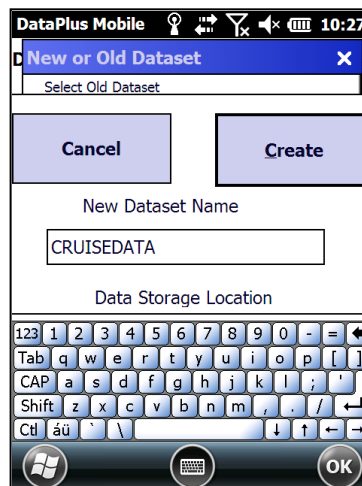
DataPlus Mobile 10:27

D New or Old Dataset ×

Select Old Dataset

Cancel

Create

New Dataset Name

CRUISEDATA

Data Storage Location

123 1 2 3 4 5 6 7 8 9 0 - =
Tab q w e r t y u i o p [ ]
CAP a s d f g h j k l ; '
Shift z x c v b n m , . /
Ctl áü ` \

OK